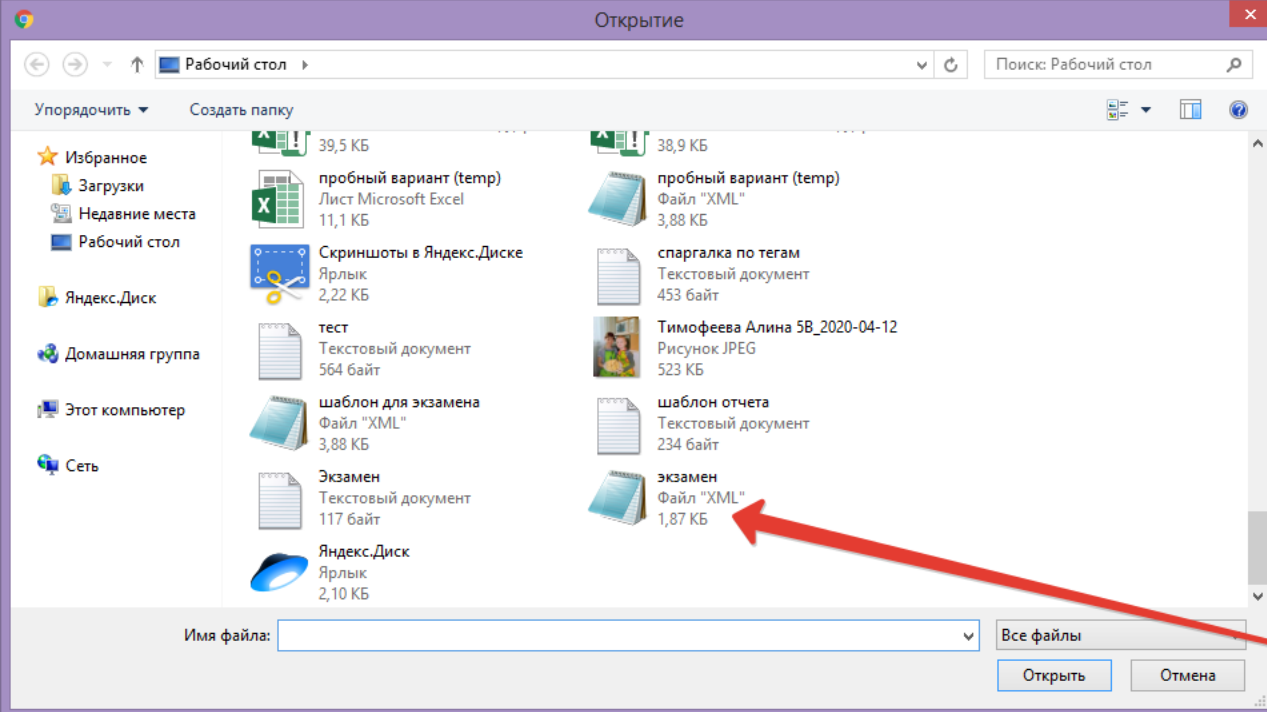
Открытие

Рабочий стол

Поиск: Рабочий стол

Упорядочить ▾
Создать папку

Избранное
Загрузки
Недавние места
Рабочий стол

Яндекс.Диск

Домашняя группа

Этот компьютер

Сеть

39,5 КБ

38,9 КБ

пробный вариант (temp)
Лист Microsoft Excel
11,1 КБ

пробный вариант (temp)
Файл "XML"
3,88 КБ

Скриншоты в Яндекс.Диске
Ярлык
2,22 КБ

спаргалка по тегам
Текстовый документ
453 байт

тест
Текстовый документ
564 байт

Тимофеева Алина 5В_2020-04-12
Рисунок JPEG
523 КБ

шаблон для экзамена
Файл "XML"
3,88 КБ

шаблон отчета
Текстовый документ
234 байт

Экзамен
Текстовый документ
117 байт

экзамен
Файл "XML"
1,87 КБ

Яндекс.Диск
Ярлык
2,10 КБ

Имя файла:
Все файлы
Открыть
Отмена